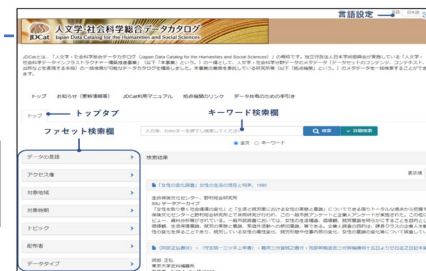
言語設定
日本 · English

JDCat 人文学・社会科学総合データカタログ
Japan Data Catalog for the Humanities and Social Sciences

JDCatとは、「人文学・社会科学総合データカタログ（Japan Data Catalog for the Humanities and Social Sciences）」の略称です。独立行政法人日本学術振興会が実施している「人文学・社会科学データインフラストラクチャー構築推進事業」（以下「本事業」という。）の一環として、人文学・社会科学分野の一次データ（以下「データ」という。）を検索できるポータルとして、全国的な利用を可能にするための一般機能で行動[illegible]データカタログを構築しました。本事業の機関を表わしている研究拠点（以下「拠点機関」という。）のメタデータを一括検索することができます。

トップ　お知らせ（更新情報等）　JDCat利用マニュアル　拠点機関リンク　データ所有者のための手引き

トップ
トップタブ
キーワード検索欄
ファセット検索欄

入力後、Enterキーを押して検索してください　検索　詳細検索
● 全文　○ キーワード

データの言語
アクセス権
対象地域
対象時期
トピック
配布者
データタイプ

検索結果

「女性の進化調査」女性の生活の現状と将来，1980

「女性を取り巻く社会的環境変化の認識と「女性の就労観」の有意な差異」についての研究を行うために、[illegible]

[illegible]

関西 正弘
東京大学社会科学研究所